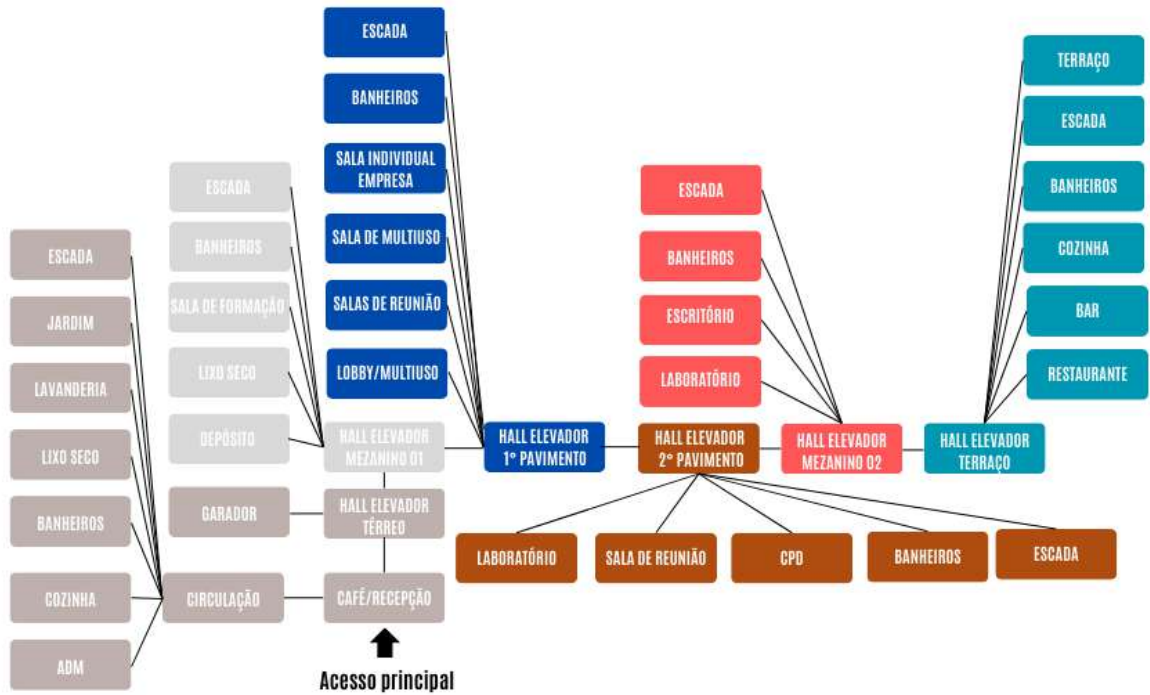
ESCADA

BANHEIROS

SALA INDIVIDUAL EMPRESA

SALA DE MULTIUSO

SALAS DE REUNIÃO

LOBBY/MULTIUSO

TERRAÇO

ESCADA

BANHEIROS

COZINHA

BAR

RESTAURANTE

ESCADA

BANHEIROS

ESCRITÓRIO

LABORATÓRIO

ESCADA

BANHEIROS

SALA DE FORMAÇÃO

LIXO SECO

DEPÓSITO

ESCADA

JARDIM

LAVANDERIA

LIXO SECO

BANHEIROS

COZINHA

ADM

HALL ELEVADOR MEZANINO 01

HALL ELEVADOR 1° PAVIMENTO

HALL ELEVADOR 2° PAVIMENTO

HALL ELEVADOR MEZANINO 02

HALL ELEVADOR TERRAÇO

GARADOR

HALL ELEVADOR TÉRREO

CIRCULAÇÃO

CAFÉ/RECEPÇÃO

LABORATÓRIO

SALA DE REUNIÃO

CPD

BANHEIROS

ESCADA

Acesso principal